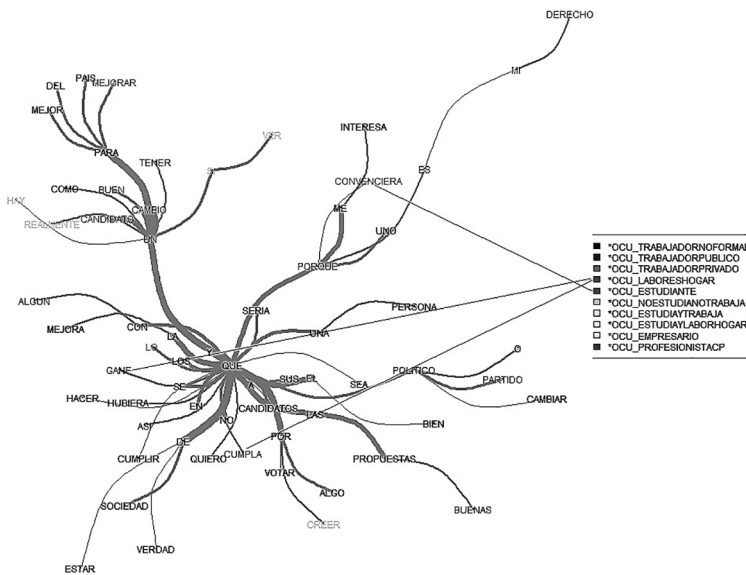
DERECHO
MI
PAIS
MEJORAR
DEL
MEJOR
PARA
TENER
VER
SI
INTERESA
COMO
BUEN
HAY
CANDIDATO
CAMBIO
REALMENTE
UN
CONVENCIERA
ES
ME
UNO
PORQUE
SERIA
ALGUN
MEJORA
CON
LA
LO
LOS
GANE
QUE
SE
HACER
HUBIERA
EN
ASI
NO
DE
CUMPLIR
QUIERO
CUMPLA
SOCIEDAD
VERDAD
ESTAR
PERSONA
UNA
SUS
EL
SEA
POLITICO
O
PARTIDO
CAMBIAR
A
CANDIDATOS
LAS
BIEN
POR
PROPUESTAS
VOTAR
ALGO
CREER
BUENAS

*OCU_TRABAJADORNOFORMAL
*OCU_TRABAJADORPUBLICO
*OCU_TRABAJADORPRIVADO
*OCU_LABORESHOGAR
*OCU_ESTUDIANTE
*OCU_NOESTUDIANOTRABAJA
*OCU_ESTUDIAYTRABAJA
*OCU_ESTUDIAYLABORHOGAR
*OCU_EMPRESARIO
*OCU_PROFESIONISTACP